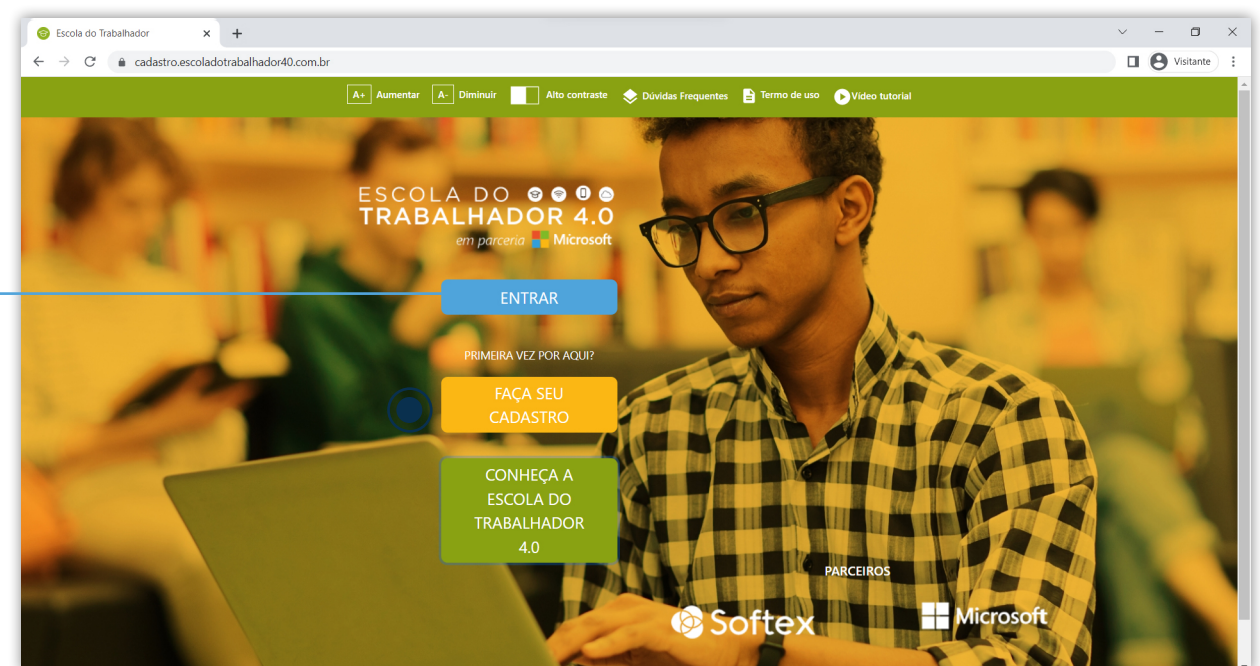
Escola do Trabalhador ×
+
cadastro.escoladotrabalhador40.com.br
Visitante

A+ Aumentar A- Diminuir Alto contraste Dúvidas Frequentes Termo de uso Vídeo tutorial

ESCOLA DO
TRABALHADOR 4.0
em parceria Microsoft

ENTRAR

PRIMEIRA VEZ POR AQUI?

FAÇA SEU CADASTRO

CONHEÇA A ESCOLA DO TRABALHADOR 4.0

PARCEIROS

Softex

Microsoft